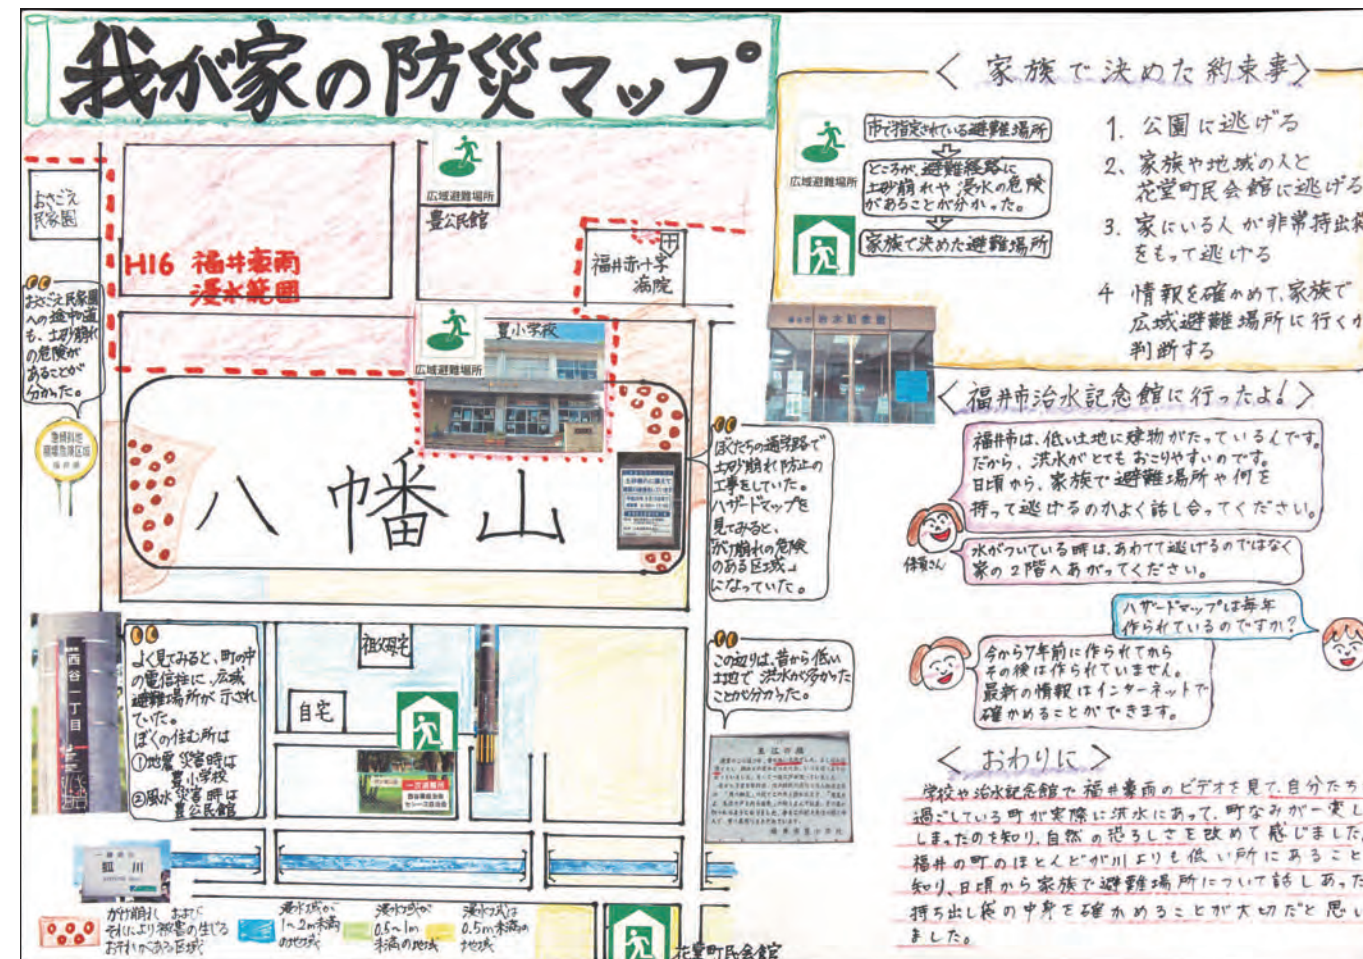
我が家の防災マップ

おさごえ民家園

H16 福井豪雨 浸水範囲

広域避難場所
豊公民館

福井赤十字病院

広域避難場所
豊小学校

おさごえ民家園への途中の道も、土砂崩れの危険があることが分かった。

土砂災害警戒区域

八幡山

ぼくたちの通学路で土砂崩れ防止の工事をしていた。ハザードマップを見てみると、がけ崩れの危険のある区域になっていた。

西谷一丁目

よく見てみると、町中の電信柱に、広域避難場所が示されていた。
ぼくの住む所は
①地震災害時は豊小学校
②風水災害時は豊公民館

祖父母宅

自宅

この辺りは、昔から低い土地で洪水が多かったことが分かった。

がけ崩れ、および それにより被害の生ずるおそれがある区域
浸水域が1～2m未満の地域
浸水域が0.5～1m未満の地域
浸水域が0.5m未満の地域

花堂町民会館

〈家族で決めた約束事〉

市で指定されている避難場所
ところが、避難経路に土砂崩れや浸水の危険があることが分かった。
広域避難場所
家族で決めた避難場所

1. 公園に逃げる
2. 家族や地域の人と花堂町民会館に逃げる
3. 家にいる人が非常持出袋をもって逃げる
4 情報を確かめて、家族で広域避難場所に行くか判断する

〈福井市治水記念館に行ったよ!〉

福井市は、低い土地に建物がたっているんです。だから、洪水がとてもおこりやすいのです。日頃から、家族で避難場所や何を持って逃げるのかよく話し合ってください。

係員さん

水がついている時は、あわてて逃げるのではなく家の2階へあがってください。

ハザードマップは毎年作られているのですか?

今から7年前に作られてから その後は作られていません。最新の情報はインターネットで確かめることができます。

〈おわりに〉
学校や治水記念館で福井豪雨のビデオを見て、自分たちが過ごしている町が実際に洪水にあって、町なみが一変してしまったのを知り、自然の恐ろしさを改めて感じました。福井の町のほとんどが川よりも低い所にあることを知り、日頃から家族で避難場所について話し合ったり持ち出し袋の中身を確かめることが大切だと思いました。